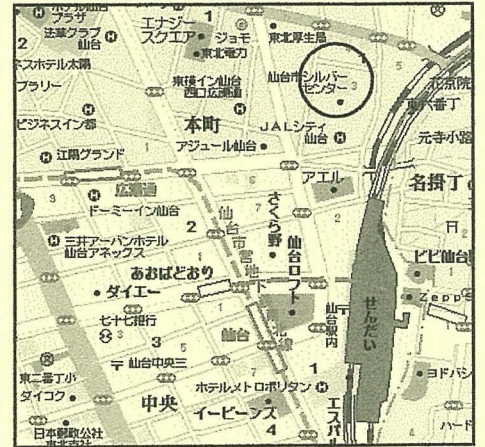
プラザ
2
法華クラブ仙台
ネスホテル太陽
ブラリー
ビジネスイン春
江陽グランド
エナジースクエア
1
ジョモ
東北電力
東北厚生局
東横イン仙台西口広瀬通
仙台市シルバーセンター
3
5
本町
JALシティ仙台
アジュール仙台
北京院
東六番丁
元寺小路
広瀬通
ドーミーイン仙台
3
アエル
各換丁
2
三井アーバンホテル仙台アネックス
仙台市営地下鉄
さくら野
仙台ロフト
ビビ仙台
あおばどおり
ダイエー
七十七銀行
3
仙台中央三
仙台駅
せんだい
Zepp
東二番丁小
ダイコク
日本郵政公社
中央
仙台
ホテルメトロポリタン
1
イービーンズ
4
エスパル
ヨドバシ
ハード